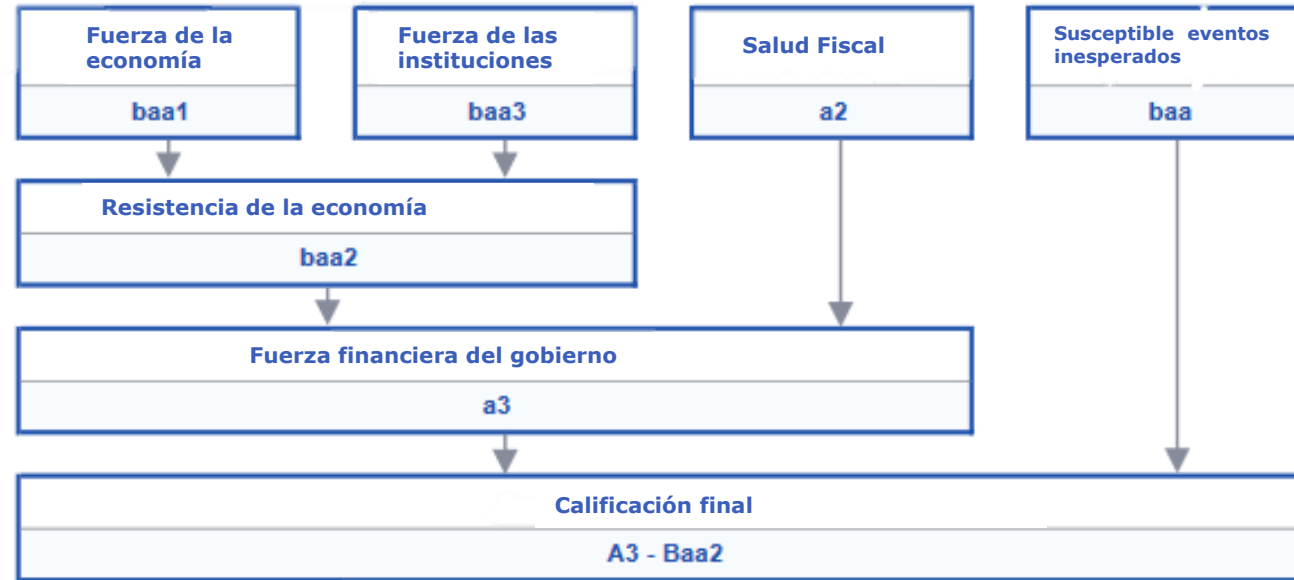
Fuerza de la economía

baa1

Fuerza de las instituciones

baa3

Salud Fiscal

a2

Susceptible eventos inesperados

baa

Resistencia de la economía

baa2

Fuerza financiera del gobierno

a3

Calificación final

A3 - Baa2